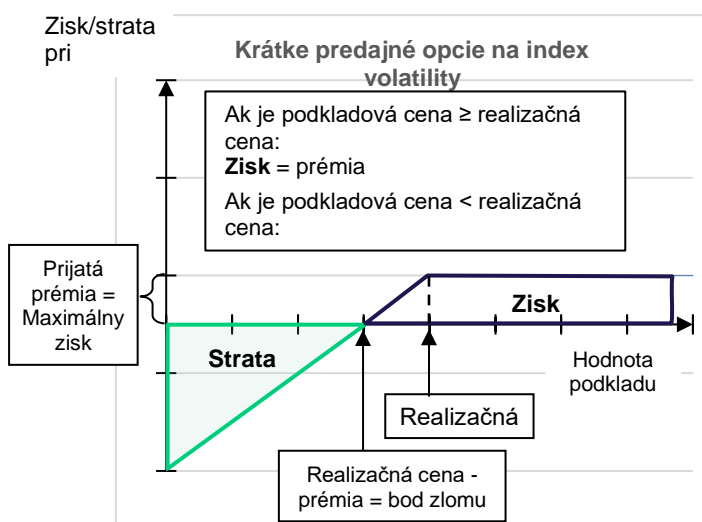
Zisk/strata pri

Krátke predajné opcie na index volatility

Ak je podkladová cena ≥ realizačná cena:
**Zisk** = prémia
Ak je podkladová cena < realizačná cena:

Prijatá prémia = Maximálny zisk

Zisk

Strata

Hodnota podkladu

Realizačná

Realizačná cena - prémia = bod zlomu